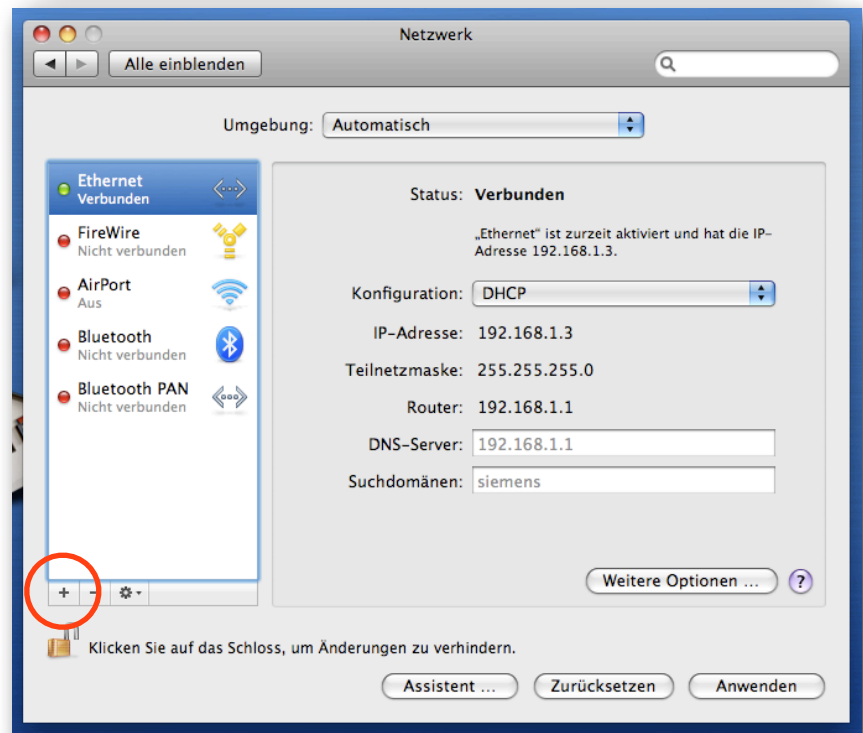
Netzwerk

Alle einblenden

Umgebung: Automatisch

Ethernet
Verbunden

FireWire
Nicht verbunden

AirPort
Aus

Bluetooth
Nicht verbunden

Bluetooth PAN
Nicht verbunden

Status: Verbunden

„Ethernet" ist zurzeit aktiviert und hat die IP-Adresse 192.168.1.3.

Konfiguration: DHCP

IP-Adresse: 192.168.1.3

Teilnetzmaske: 255.255.255.0

Router: 192.168.1.1

DNS-Server: 192.168.1.1

Suchdomänen: siemens

Weitere Optionen …

?

+ −

Klicken Sie auf das Schloss, um Änderungen zu verhindern.

Assistent … Zurücksetzen Anwenden